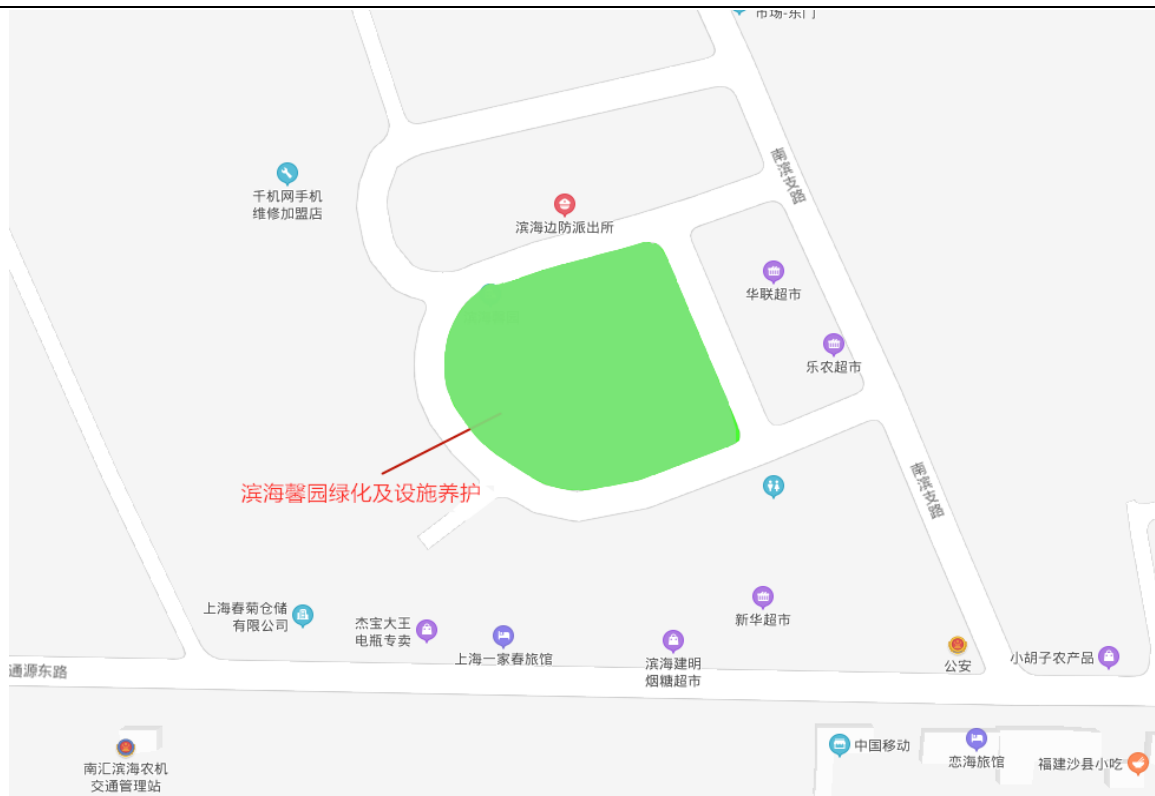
市场·东门

南滨支路

千机网手机
维修加盟店

滨海边防派出所

华联超市

乐农超市

滨海馨园绿化及设施养护

南滨支路

上海春菊仓储
有限公司

杰宝大王
电瓶专卖

上海一家春旅馆

滨海建明
烟糖超市

新华超市

公安

小胡子农产品

通源东路

南汇滨海农机
交通管理站

中国移动

恋海旅馆

福建沙县小吃